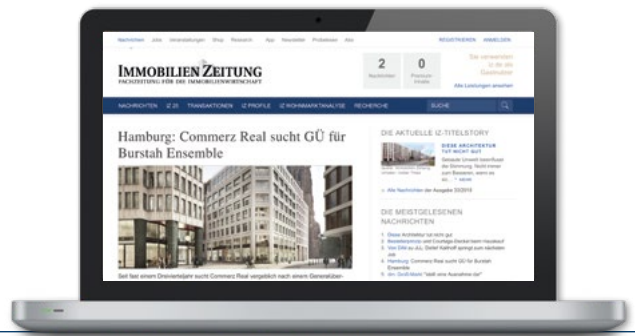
Nachrichten Jobs Veranstaltungen Shop Research App Newsletter Probelesen Abo

REGISTRIEREN ANMELDEN

IMMOBILIEN ZEITUNG
FACHZEITUNG FÜR DIE IMMOBILIENWIRTSCHAFT

2
Nachrichten

0
Premium-Inhalte

Sie verwenden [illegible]

Alle Leistungen ansehen

NACHRICHTEN IZ 25 TRANSAKTIONEN IZ PROFILE IZ WOHNMARKTANALYSE RECHERCHE

SUCHE

Hamburg: Commerz Real sucht GÜ für Burstah Ensemble

Seit fast einem Dreivierteljahr sucht Commerz Real vergeblich nach einem Generalüber-

DIE AKTUELLE IZ-TITELSTORY

DIESE ARCHITEKTUR TUT NICHT GUT

Gebaute Umwelt beeinflusst die Stimmung. Nicht immer zum Besseren, wenn es so... » mehr

» Alle Nachrichten der Ausgabe 33/2015

DIE MEISTGELESENEN NACHRICHTEN

1. Diese Architektur tut nicht gut
2. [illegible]
3. Von Dilk zu JLL: Detlef Kalthoff springt zum nächsten Job
4. Hamburg: Commerz Real sucht GÜ für Burstah Ensemble
5. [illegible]